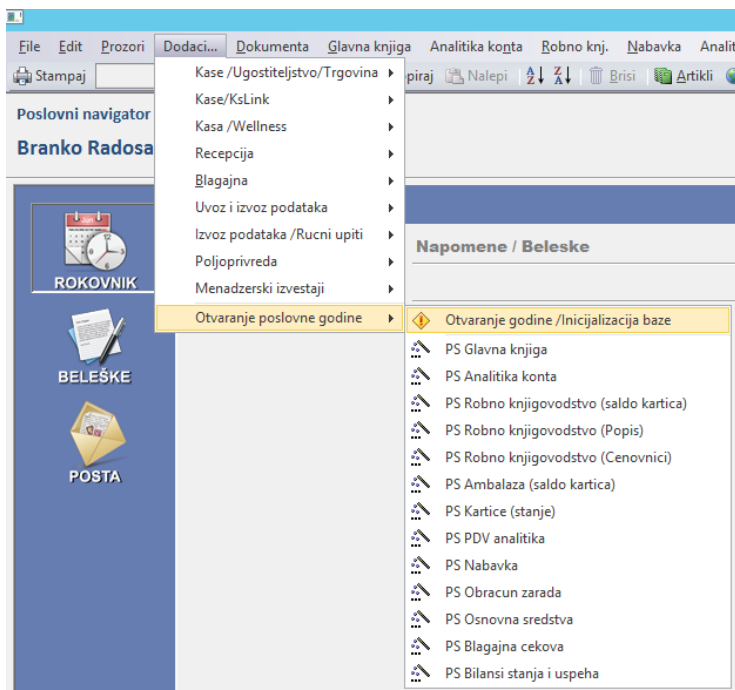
File Edit Prozori Dodaci... Dokumenta Glavna knjiga Analitika konta Robno knj. Nabavka Analit

Stampaj piraj Nalepi Brisi Artikli

Poslovni navigator

Branko Radosa

Kase /Ugostiteljstvo/Trgovina
Kase/KsLink
Kasa /Wellness
Recepcija
Blagajna
Uvoz i izvoz podataka
Izvoz podataka /Rucni upiti
Poljoprivreda
Menadzerski izvestaji
Otvaranje poslovne godine

Napomene / Beleske

Otvaranje godine /Inicijalizacija baze
PS Glavna knjiga
PS Analitika konta
PS Robno knjigovodstvo (saldo kartica)
PS Robno knjigovodstvo (Popis)
PS Robno knjigovodstvo (Cenovnici)
PS Ambalaza (saldo kartica)
PS Kartice (stanje)
PS PDV analitika
PS Nabavka
PS Obracun zarada
PS Osnovna sredstva
PS Blagajna cekova
PS Bilansi stanja i uspeha

Jan

ROKOVNIK

BELEŠKE

POSTA